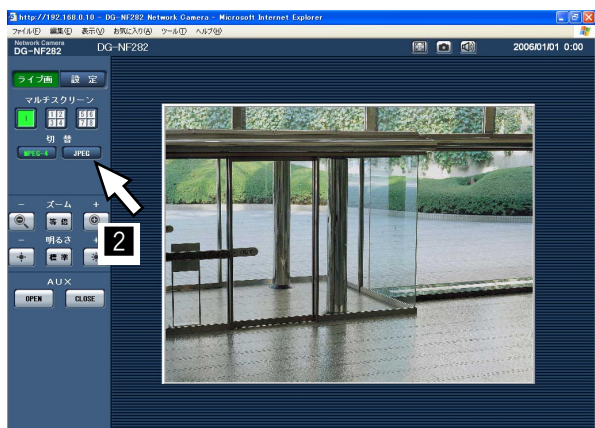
http://192.168.0.10 - DG-NF282 Network Camera - Microsoft Internet Explorer
ファイル(F) 編集(E) 表示(V) お気に入り(A) ツール(T) ヘルプ(H)
Network Camera
DG-NF282
DG-NF282
2006/01/01 0:00
ライブ画 設 定
マルチスクリーン
1
1 2 3 4
5 6 7 8
切 替
MPEG-4
JPEG
− ズーム +
等 倍
2
− 明るさ +
標 準
AUX
OPEN
CLOSE